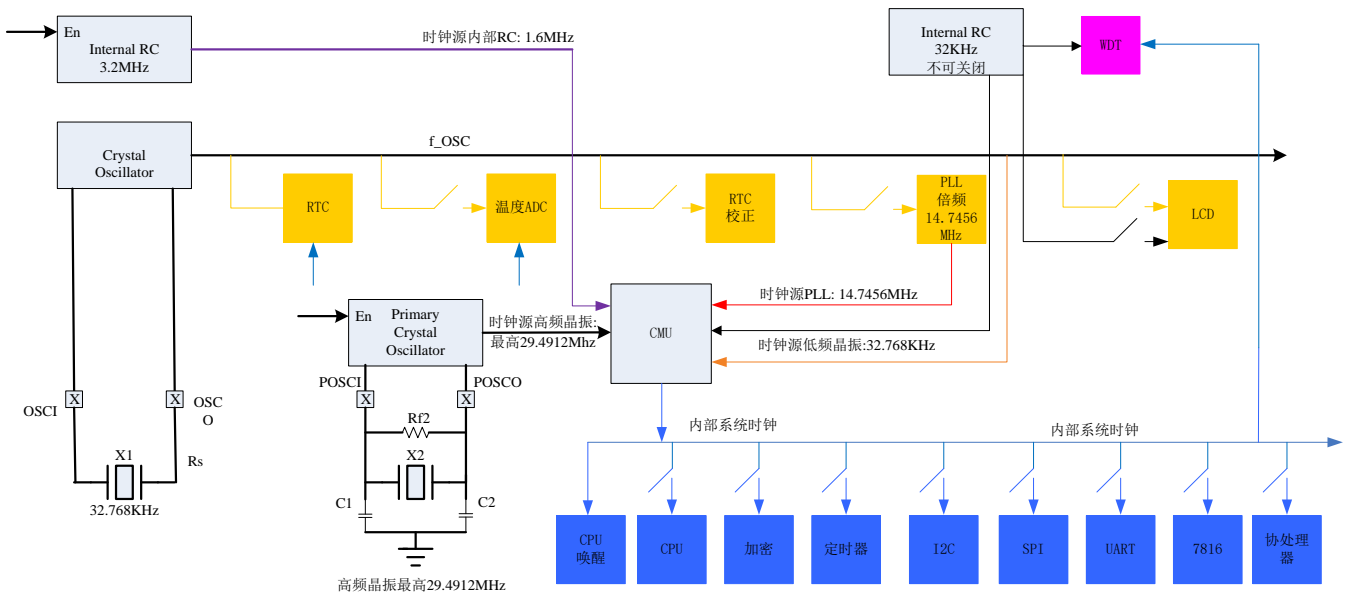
En
Internal RC
3.2MHz

时钟源内部RC: 1.6MHz

Internal RC
32KHz
不可关闭

WDT

Crystal
Oscillator

f_OSC

RTC

温度ADC

RTC
校正

PLL
倍频
14.7456
MHz

LCD

En
Primary
Crystal
Oscillator

时钟源高频晶振:
最高29.4912Mhz

CMU

时钟源PLL: 14.7456MHz

时钟源低频晶振:32.768KHz

POSCI
POSCO

X
X

Rf2

X2

C1
C2

高频晶振最高29.4912MHz

OSCI
X
X
OSC
O

X1
Rs
32.768KHz

内部系统时钟
内部系统时钟

CPU
唤醒

CPU

加密

定时器

I2C

SPI

UART

7816

协处理
器